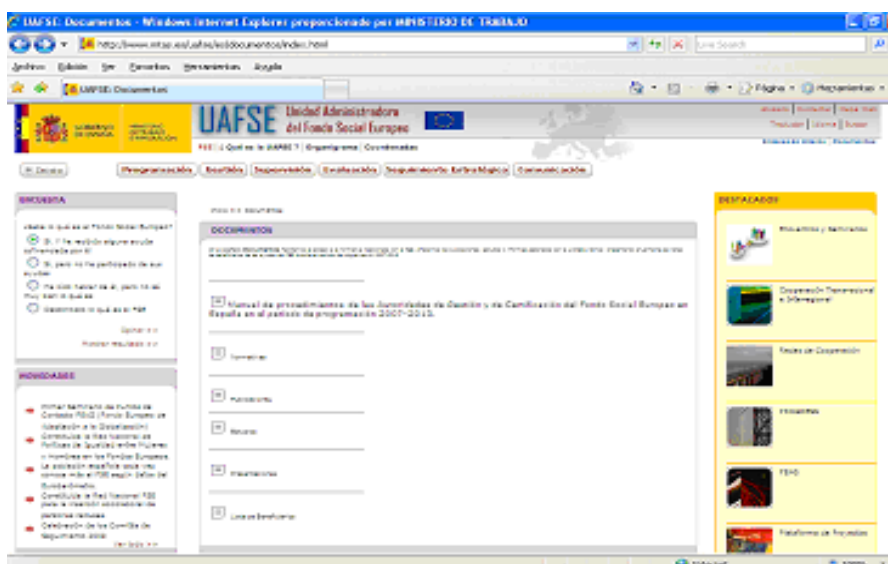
UAFSE: Documentos - Windows Internet Explorer proporcionado por MINISTERIO DE TRABAJO

http://www.mtas.es/uafse/es/documentos/index.html

Live Search

Archivo Edición Ver Favoritos Herramientas Ayuda

UAFSE: Documentos

Página Herramientas

UAFSE Unidad Administradora del Fondo Social Europeo

FSE | Qué es la UAFSE? | Organigrama | Contáctenos

« Descarga

Programación Gestión Seguimiento Evaluación Seguimiento Estratégico Comunicación

ENCUESTA

¿Sabe lo qué es el Fondo Social Europeo?

Sí, Y he recibido alguna acción cofinanciada por él

Sí, pero no he participado de sus acciones

He oído hablar de él, pero no sé muy bien lo que es

Desconozco lo que es el FSE

Opinar » »

Mostrar resultados » »

NOVEDADES

Primer Seminario de Fondos de Cohesión FEAG (Fondo Europeo de Adaptación a la Globalización)

Constituida la Red Nacional de Políticas de Igualdad entre Mujeres y Hombres en los Fondos Europeos.

La población española cada vez conoce más el FSE según Datos del Eurobarómetro

Constituida la Red Nacional FSE para la inserción sociolaboral de personas reclusas

Celebración de los Comités de Seguimiento 2008

Ver todo » »

Inicio » » Documentos

DOCUMENTOS

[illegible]

Manual de procedimientos de las Autoridades de Gestión y de Certificación del Fondo Social Europeo en España en el período de programación 2007-2013.

Normativa

Publicaciones

Estudios

Presentaciones

Lista de Beneficiarios

DESTACADOS

Encuentros y Seminarios

Cooperación Transnacional e Interregional

Redes de Cooperación

Proyectos

FEAG

Plataforma de Proyectos